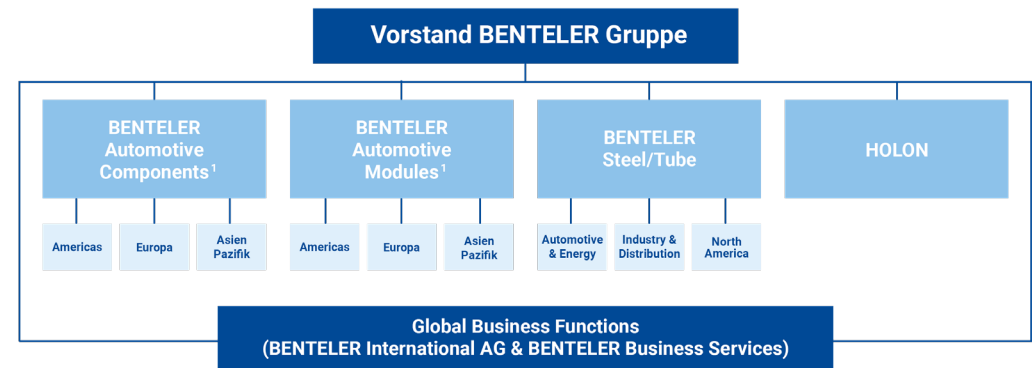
Vorstand BENTELER Gruppe

BENTELER Automotive Components$^1$

Americas

Europa

Asien Pazifik

BENTELER Automotive Modules$^1$

Americas

Europa

Asien Pazifik

BENTELER Steel/Tube

Automotive & Energy

Industry & Distribution

North America

HOLON

Global Business Functions
(BENTELER International AG & BENTELER Business Services)